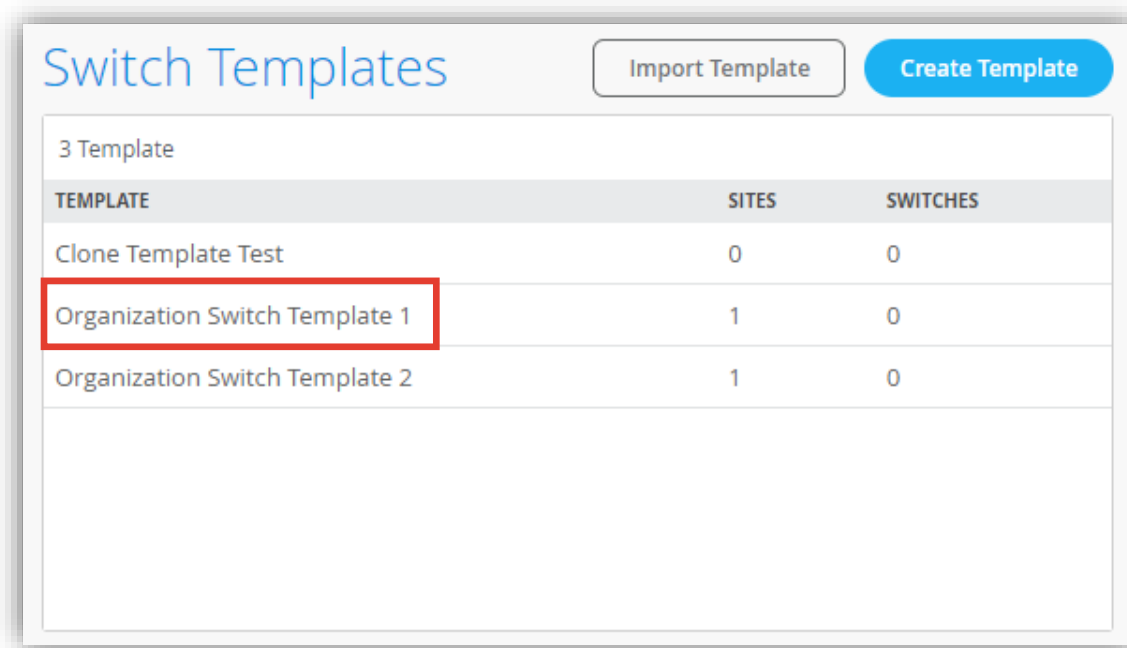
Switch Templates

Import Template

Create Template

3 Template

| TEMPLATE | SITES | SWITCHES |
|---|---|---|
| Clone Template Test | 0 | 0 |
| Organization Switch Template 1 | 1 | 0 |
| Organization Switch Template 2 | 1 | 0 |